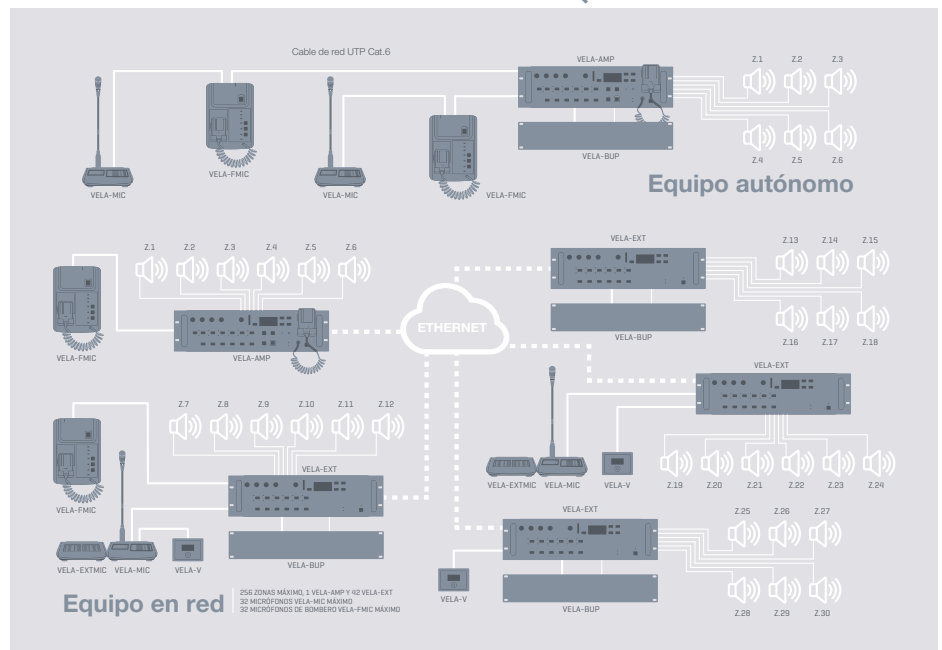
Cable de red UTP Cat.6

VELA-AMP

Z.1 Z.2 Z.3

Z.4 Z.5 Z.6

VELA-BUP

VELA-MIC

VELA-FMIC

VELA-MIC

VELA-FMIC

Equipo autónomo

Z.1 Z.2 Z.3 Z.4 Z.5 Z.6

VELA-FMIC

VELA-AMP

VELA-EXT

VELA-BUP

Z.13 Z.14 Z.15

Z.16 Z.17 Z.18

ETHERNET

VELA-EXT

Z.7 Z.8 Z.9 Z.10 Z.11 Z.12

VELA-FMIC

VELA-EXT

VELA-BUP

VELA-EXTMIC VELA-MIC VELA-V

VELA-EXTMIC VELA-MIC VELA-V

Z.19 Z.20 Z.21 Z.22 Z.23 Z.24

VELA-EXT

Z.25 Z.26 Z.27

Z.28 Z.29 Z.30

VELA-V

VELA-BUP

Equipo en red

256 ZONAS MÁXIMO, 1 VELA-AMP Y 42 VELA-EXT
32 MICRÓFONOS VELA-MIC MÁXIMO
32 MICRÓFONOS DE BOMBERO VELA-FMIC MÁXIMO